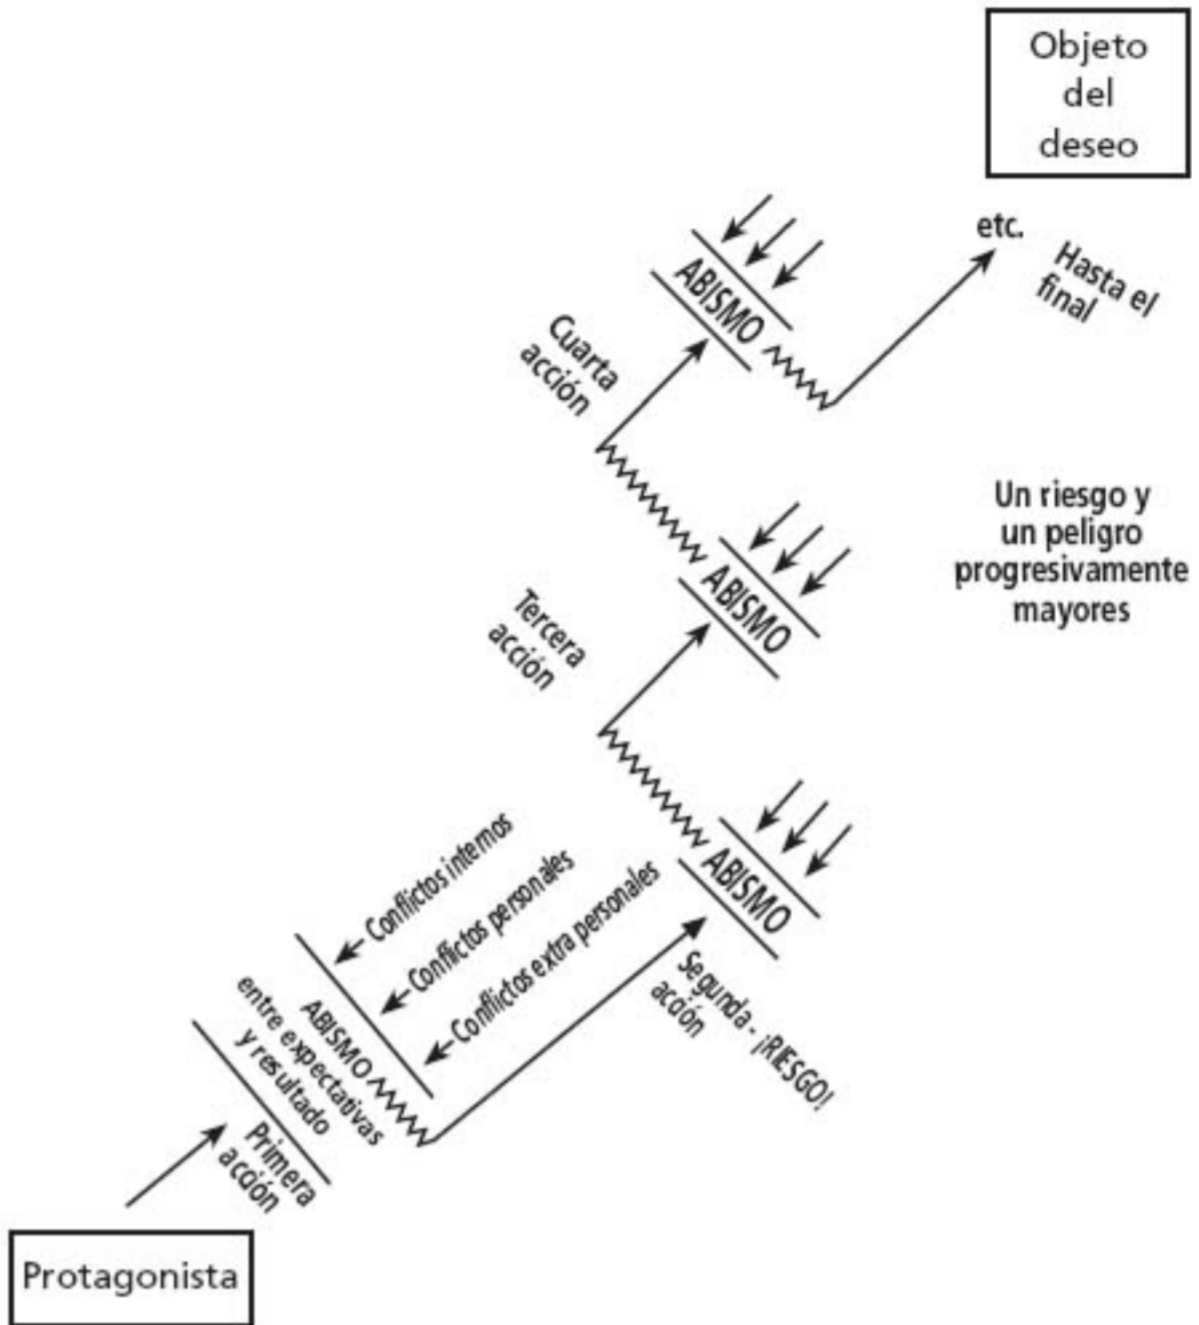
Objeto del deseo

etc.

Hasta el final

ABISMO

Cuarta acción

Un riesgo y un peligro progresivamente mayores

ABISMO

Tercera acción

ABISMO

Conflictos internos

Conflictos personales

Conflictos extra personales

ABISMO entre expectativas y resultado

Segunda - ¡RIESGO! acción

Primera acción

Protagonista